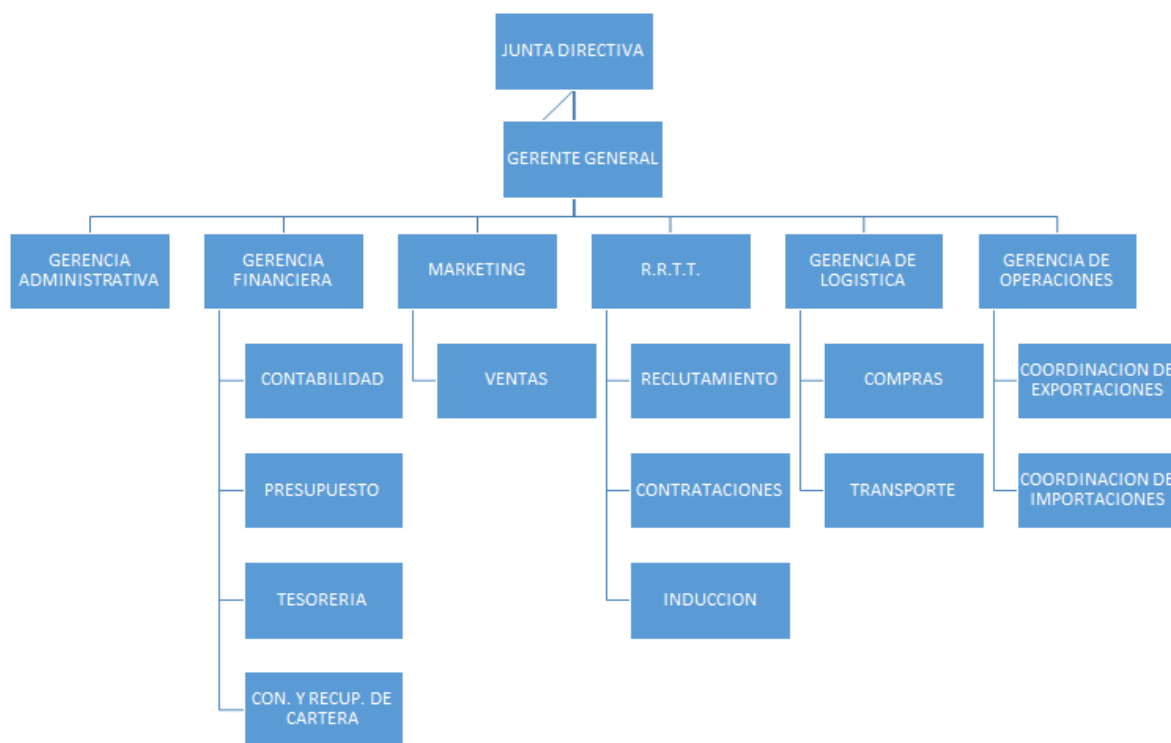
JUNTA DIRECTIVA

GERENTE GENERAL

GERENCIA ADMINISTRATIVA

GERENCIA FINANCIERA

CONTABILIDAD

PRESUPUESTO

TESORERIA

CON. Y RECUP. DE CARTERA

MARKETING

VENTAS

R.R.T.T.

RECLUTAMIENTO

CONTRATACIONES

INDUCCION

GERENCIA DE LOGISTICA

COMPRAS

TRANSPORTE

GERENCIA DE OPERACIONES

COORDINACION DE EXPORTACIONES

COORDINACION DE IMPORTACIONES